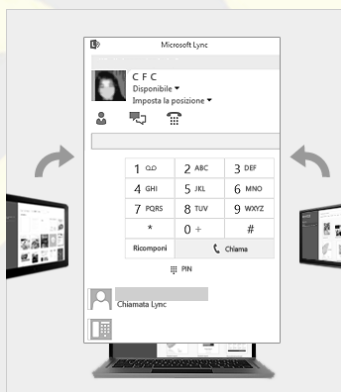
Microsoft Lync

C F C
Disponibile
Imposta la posizione

| 1 QO | 2 ABC | 3 DEF |
|---|---|---|
| 4 GHI | 5 JKL | 6 MNO |
| 7 PQRS | 8 TUV | 9 WXYZ |
| * | 0 + | # |
| Ricomponi | Chiama | |

PIN

Chiamata Lync